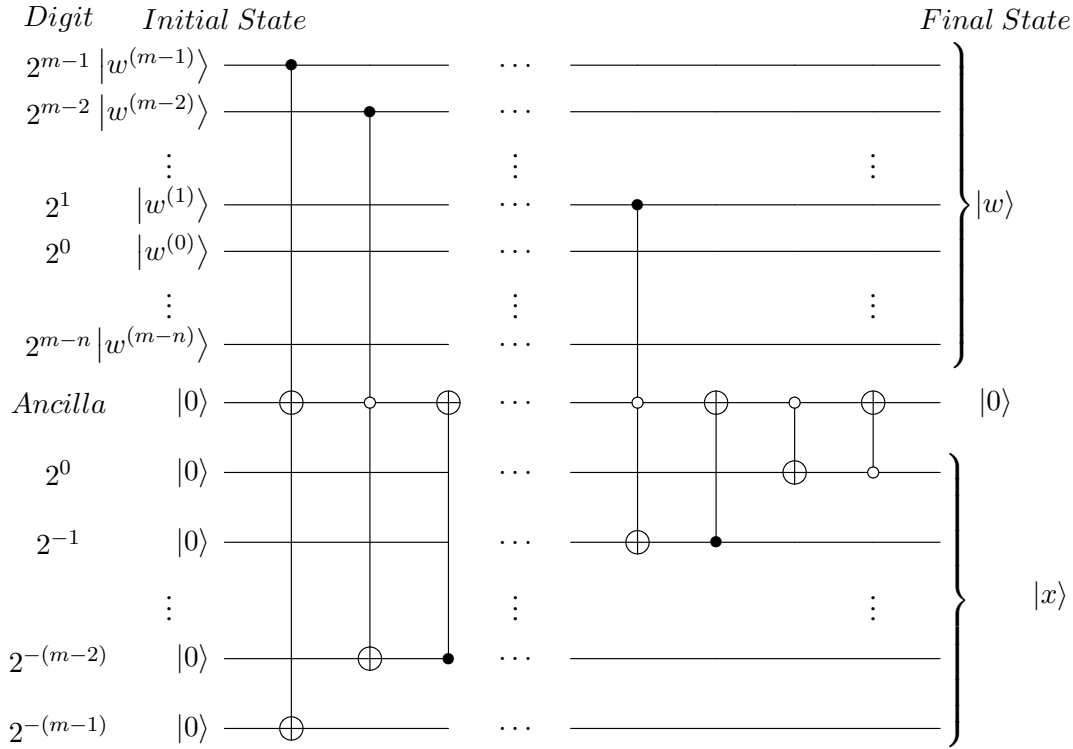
$Digit$ $Initial\ State$ $Final\ State$

$2^{m-1}$ $\left|w^{(m-1)}\right\rangle$ $\cdots$

$2^{m-2}$ $\left|w^{(m-2)}\right\rangle$ $\cdots$

$\vdots$ $\vdots$ $\vdots$

$2^{1}$ $\left|w^{(1)}\right\rangle$ $\cdots$ $|w\rangle$

$2^{0}$ $\left|w^{(0)}\right\rangle$ $\cdots$

$\vdots$ $\vdots$ $\vdots$

$2^{m-n}$ $\left|w^{(m-n)}\right\rangle$ $\cdots$

$Ancilla$ $|0\rangle$ $\cdots$ $|0\rangle$

$2^{0}$ $|0\rangle$ $\cdots$

$2^{-1}$ $|0\rangle$ $\cdots$

$\vdots$ $\vdots$ $\vdots$ $|x\rangle$

$2^{-(m-2)}$ $|0\rangle$ $\cdots$

$2^{-(m-1)}$ $|0\rangle$ $\cdots$